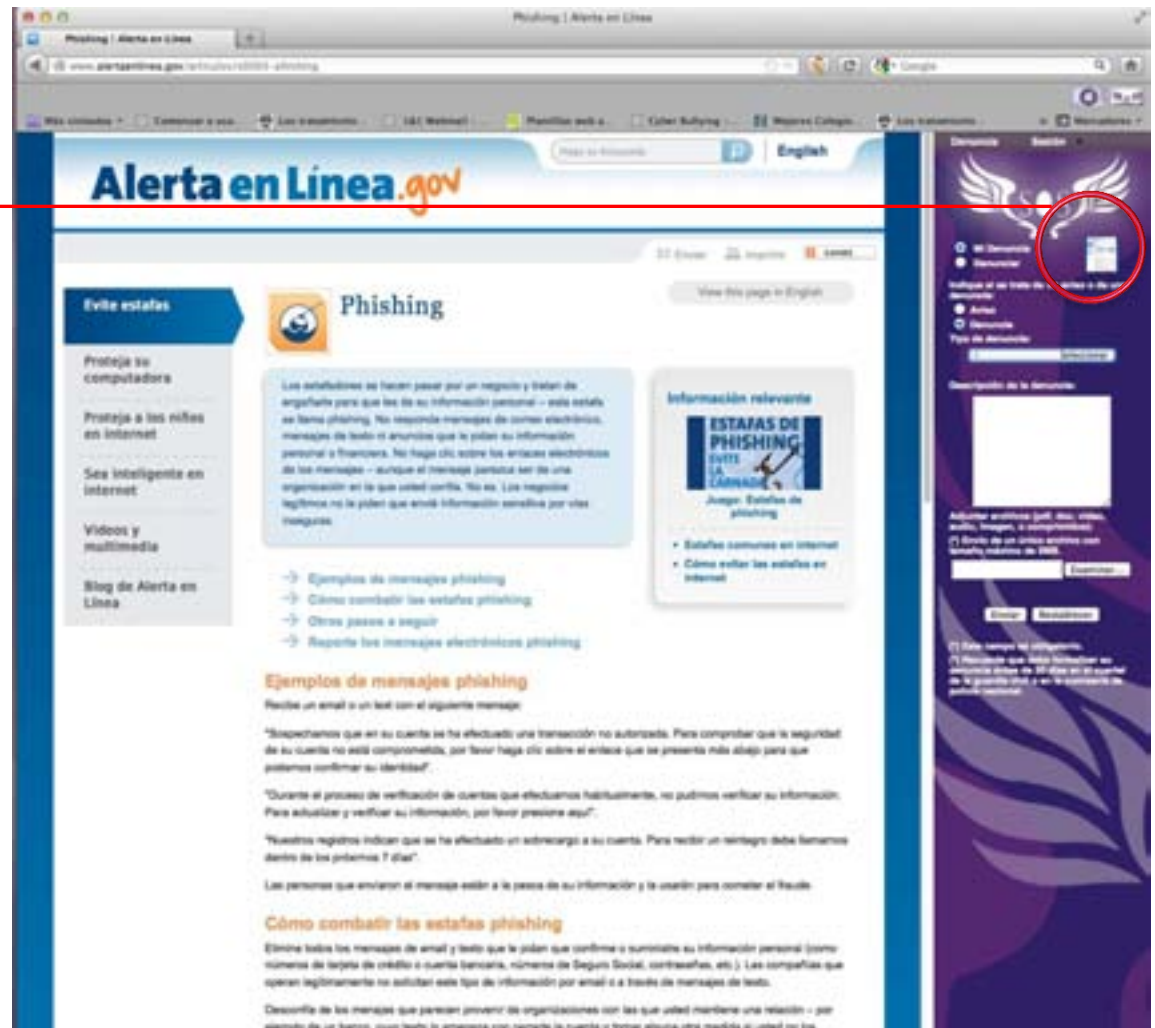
Phishing | Alerta en Línea

Phishing | Alerta en Línea

www.alertaenlinea.gov/articulos/s0003-phishing

Google

Más visitados  Comenzar a usa...  Los trasatlántic...  I&C Webmail  Plantillas web a...  Cyber Bullying  Mejores Colegio...  Los trasatlántic...  Marcadores

Alerta en Línea.gov

Haga su búsqueda

English

Enviar  Imprimir  SHARE

Evite estafas

Proteja su computadora

Proteja a los niños en internet

Sea inteligente en internet

Videos y multimedia

Blog de Alerta en Línea

Phishing

View this page in English

Los estafadores se hacen pasar por un negocio y tratan de engañarte para que les de su información personal – esta estafa se llama phishing. No responda mensajes de correo electrónico, mensajes de texto ni anuncios que le pidan su información personal o financiera. No haga clic sobre los enlaces electrónicos de los mensajes – aunque el mensaje parezca ser de una organización en la que usted confía. No es. Los negocios legítimos no le piden que envíe información sensitiva por vías inseguras.

Información relevante

ESTAFAS DE PHISHING EVITE LA CARNADA

Juego: Estafas de phishing

• Estafas comunes en internet
• Cómo evitar las estafas en internet

Ejemplos de mensajes phishing
Cómo combatir las estafas phishing
Otros pasos a seguir
Reporte los mensajes electrónicos phishing

Ejemplos de mensajes phishing

Recibe un email o un text con el siguiente mensaje:

"Sospechamos que en su cuenta se ha efectuado una transacción no autorizada. Para comprobar que la seguridad de su cuenta no está comprometida, por favor haga clic sobre el enlace que se presenta más abajo para que podamos confirmar su identidad".

"Durante el proceso de verificación de cuentas que efectuamos habitualmente, no pudimos verificar su información. Para actualizar y verificar su información, por favor presione aquí".

"Nuestros registros indican que se ha efectuado un sobrecargo a su cuenta. Para recibir un reintegro debe llamarnos dentro de los próximos 7 días".

Las personas que enviaron el mensaje están a la pesca de su información y la usarán para cometer el fraude.

Cómo combatir las estafas phishing

Elimine todos los mensajes de email y texto que le pidan que confirme o suministre su información personal (como números de tarjeta de crédito o cuenta bancaria, números de Seguro Social, contraseñas, etc.). Las compañías que operan legítimamente no solicitan este tipo de información por email o a través de mensajes de texto.

Desconfíe de los mensajes que parecen provenir de organizaciones con las que usted mantiene una relación – por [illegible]

Denuncia  Sesión

Mi Denuncia
Denunciar

Indique si se trata de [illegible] denuncia
Aviso
Denuncia
Tipo de denuncia:
Seleccionar

Descripción de la denuncia:

Adjuntar archivos (pdf, doc, video, audio, imagen, o comprimidos):
(*) Envío de un único archivo con tamaño máximo de 2MB.
Examinar...

Enviar  Restablecer

(*) Este campo es obligatorio.
(*) Recuerde que debe formalizar su denuncia dentro de 30 días en el cuartel de la guardia civil y en la comisaría de policía nacional.